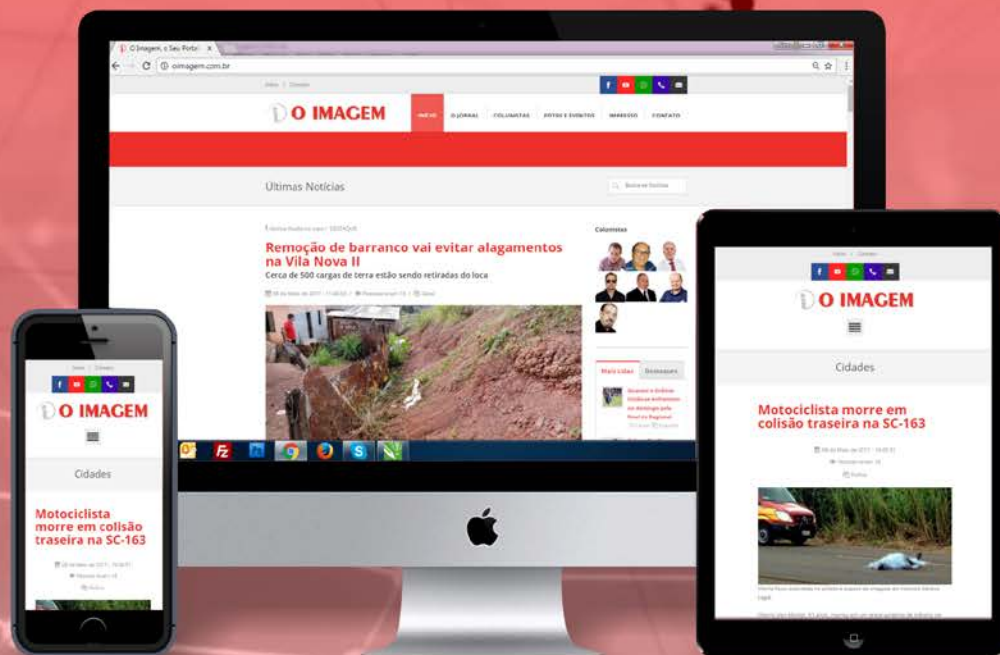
O Imagem, o Seu Portal

oimagem.com.br

Início | Contato

O IMAGEM

INÍCIO O JORNAL COLUNISTAS FOTOS E EVENTOS IMPRESSO CONTATO

Últimas Notícias

Buscar no Portal

Remoção de barranco vai evitar alagamentos na Vila Nova II

Cerca de 500 cargas de terra estão sendo retiradas do loca

Colunistas

Mais Lidas Destaques

Início | Contato

O IMAGEM

Cidades

Motociclista morre em colisão traseira na SC-163

Início | Contato

O IMAGEM

Cidades

Motociclista morre em colisão traseira na SC-163